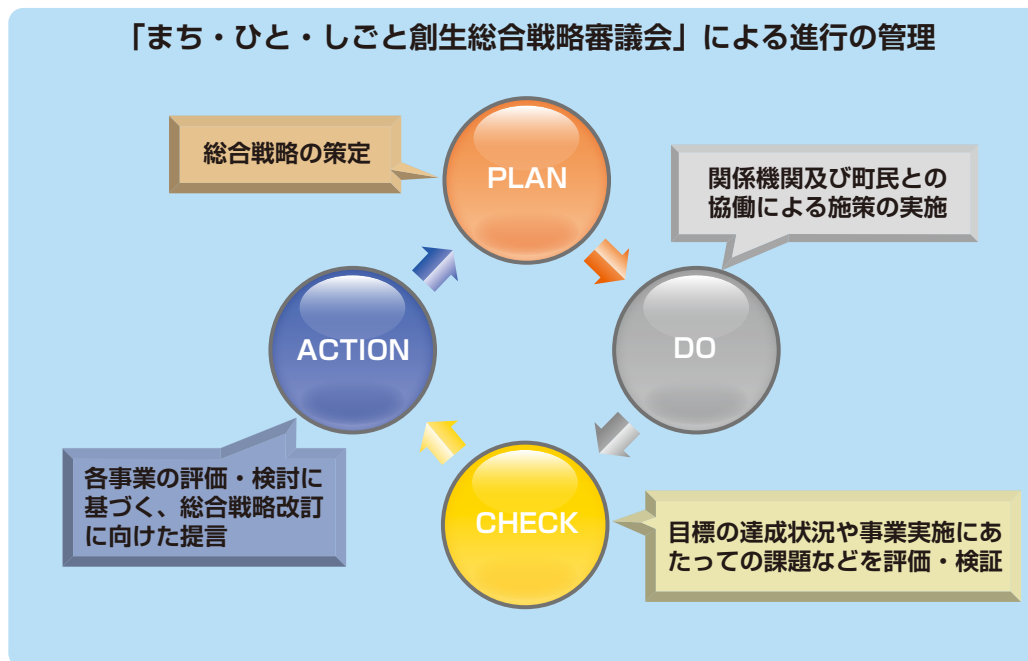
「まち・ひと・しごと創生総合戦略審議会」による進行の管理

総合戦略の策定

PLAN

関係機関及び町民との協働による施策の実施

DO

CHECK

目標の達成状況や事業実施にあたっての課題などを評価・検証

ACTION

各事業の評価・検討に基づく、総合戦略改訂に向けた提言